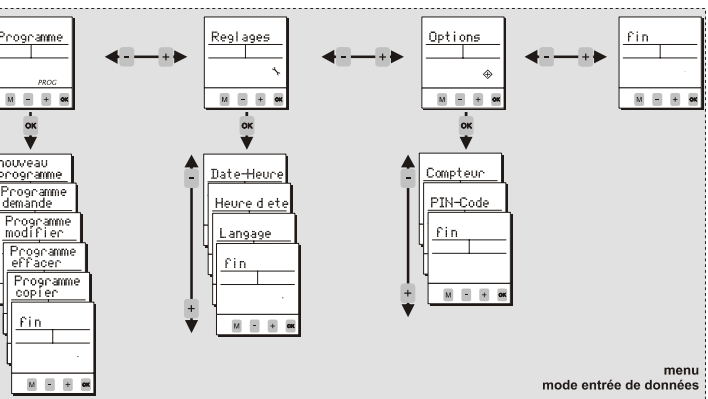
Programme
PROG
M - + OK

- +

Reglages
M - + OK

- +

Options
M - + OK

- +

fin
M - + OK

OK

nouveau programme
Programme demande
Programme modifier
Programme effacer
Programme copier
fin
M - + OK

OK

-
Date-Heure
Heure d ete
Langage
fin
M - + OK
+

OK

-
Compteur
PIN-Code
fin
M - + OK
+

menu
mode entrée de données